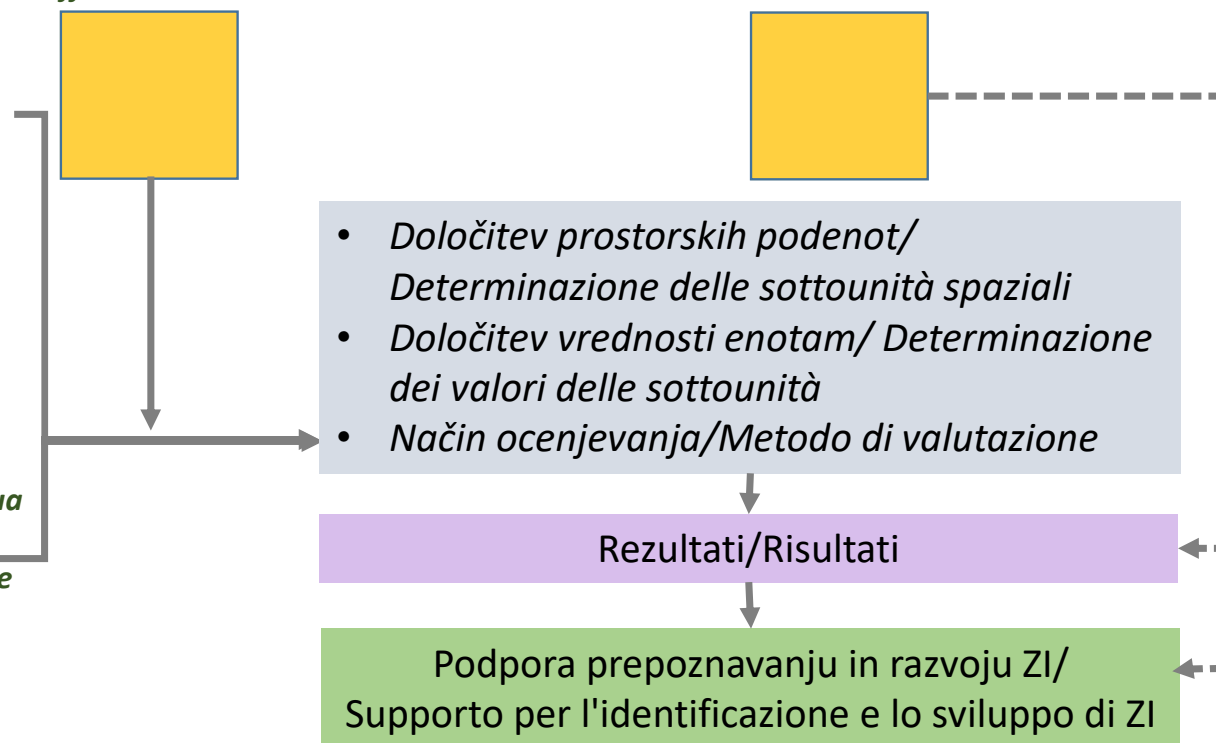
ua

e

- Določitev prostorskih podenot/ Determinazione delle sottounità spaziali
- Določitev vrednosti enotam/ Determinazione dei valori delle sottounità
- Način ocenjevanja/Metodo di valutazione

Rezultati/Risultati

Podpora prepoznavanju in razvoju ZI/ Supporto per l'identificazione e lo sviluppo di ZI